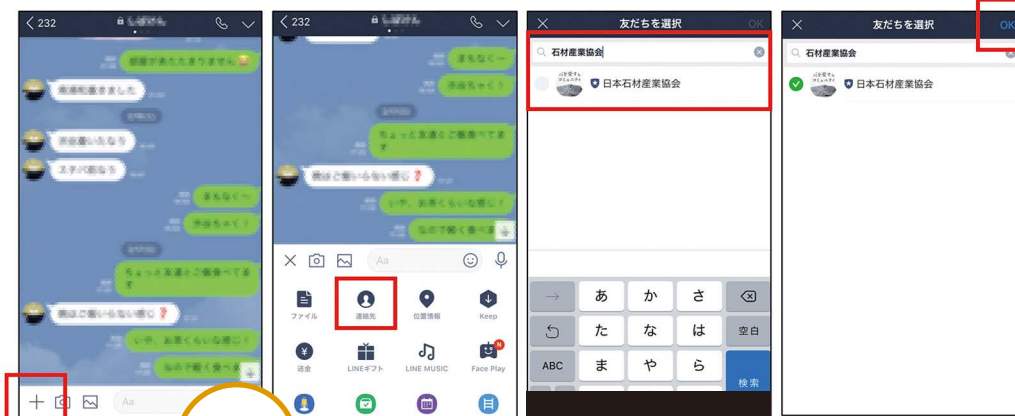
< 232

Aa

< 232

Aa

ファイル
連絡先
位置情報
Keep
送金
LINEギフト
LINE MUSIC
Face Play

友だちを選択
OK
石材産業協会
日本石材産業協会

→
あ
か
さ
た
な
は
空白
ABC
ま
や
ら
検索

友だちを選択
OK
石材産業協会
日本石材産業協会